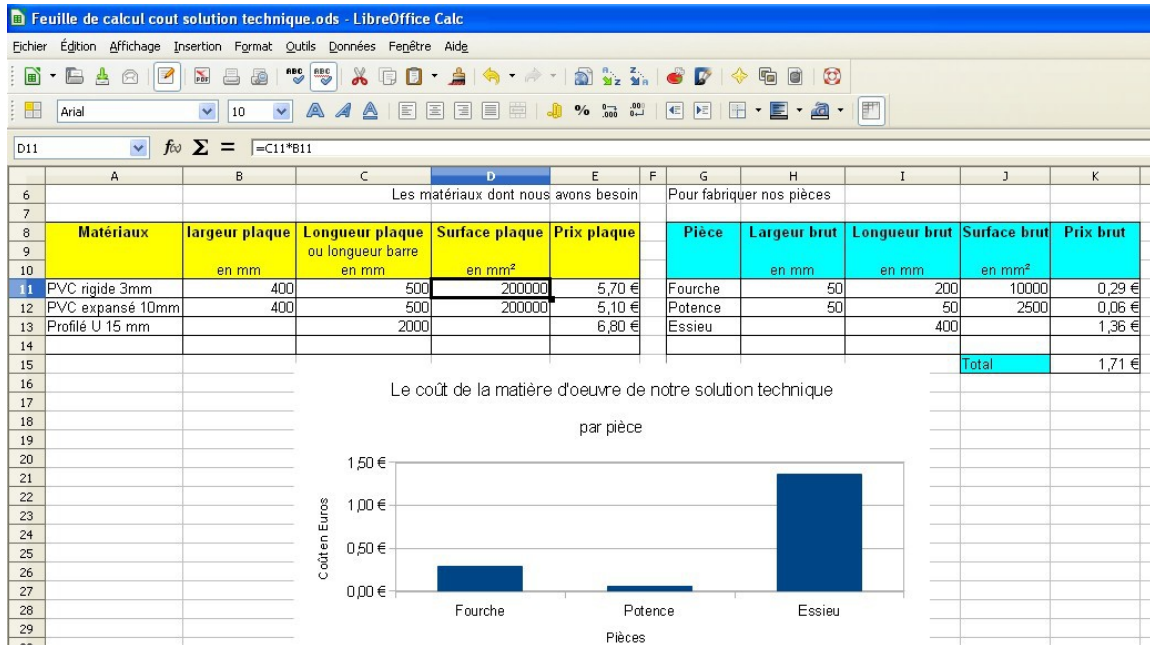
Feuille de calcul cout solution technique.ods - LibreOffice Calc

Fichier Édition Affichage Insertion Format Outils Données Fenêtre Aide

Arial 10

D11 =C11*B11

| | A | B | C | D | E | F | G | H | I | J | K |
|---|---|---|---|---|---|---|---|---|---|---|---|
| 6 | | | Les matériaux dont nous avons besoin | | | | Pour fabriquer nos pièces | | | | |
| 7 | | | | | | | | | | | |
| 8 | Matériaux | largeur plaque | Longueur plaque | Surface plaque | Prix plaque | | Pièce | Largeur brut | Longueur brut | Surface brut | Prix brut |
| 9 | | | ou longueur barre | | | | | | | | |
| 10 | | en mm | en mm | en mm² | | | | en mm | en mm | en mm² | |
| 11 | PVC rigide 3mm | 400 | 500 | 200000 | 5,70 € | | Fourche | 50 | 200 | 10000 | 0,29 € |
| 12 | PVC expansé 10mm | 400 | 500 | 200000 | 5,10 € | | Potence | 50 | 50 | 2500 | 0,06 € |
| 13 | Profilé U 15 mm | | 2000 | | 6,80 € | | Essieu | | 400 | | 1,36 € |
| 14 | | | | | | | | | | | |
| 15 | | | | | | | | | | Total | 1,71 € |

16 17 18 19 20 21 22 23 24 25 26 27 28 29

Le coût de la matière d'oeuvre de notre solution technique

par pièce

1,50 €
1,00 €
0,50 €
0,00 €

Coût en Euros

Fourche Potence Essieu

Pièces